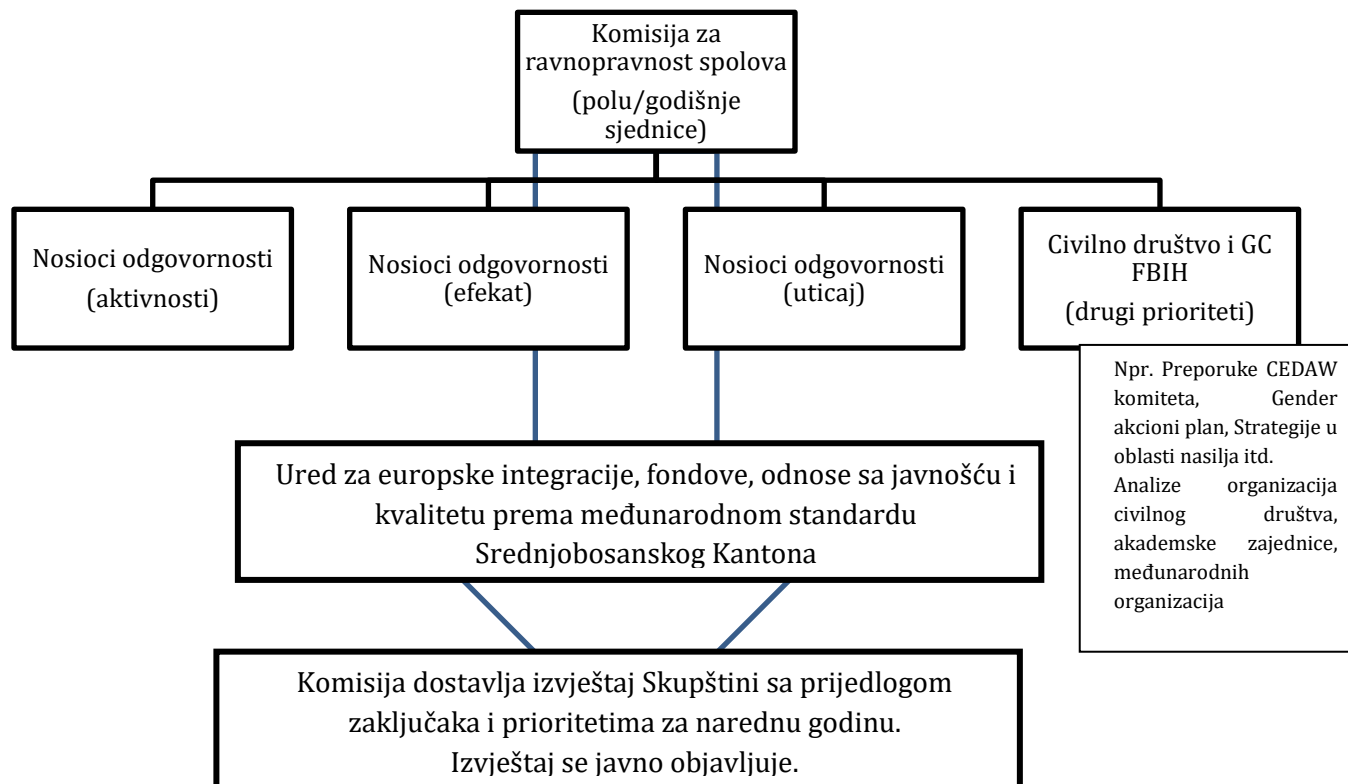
Komisija za ravnopravnost spolova
(polu/godišnje sjednice)

Nosioci odgovornosti
(aktivnosti)

Nosioci odgovornosti
(efekat)

Nosioci odgovornosti
(uticaj)

Civilno društvo i GC FBIH
(drugi prioriteti)

Npr. Preporuke CEDAW komiteta, Gender akcioni plan, Strategije u oblasti nasilja itd.
Analize organizacija civilnog društva, akademske zajednice, međunarodnih organizacija

Ured za europske integracije, fondove, odnose sa javnošću i kvalitetu prema međunarodnom standardu Srednjobosanskog Kantona

Komisija dostavlja izvještaj Skupštini sa prijedlogom zaključaka i prioritetima za narednu godinu.
Izvještaj se javno objavljuje.